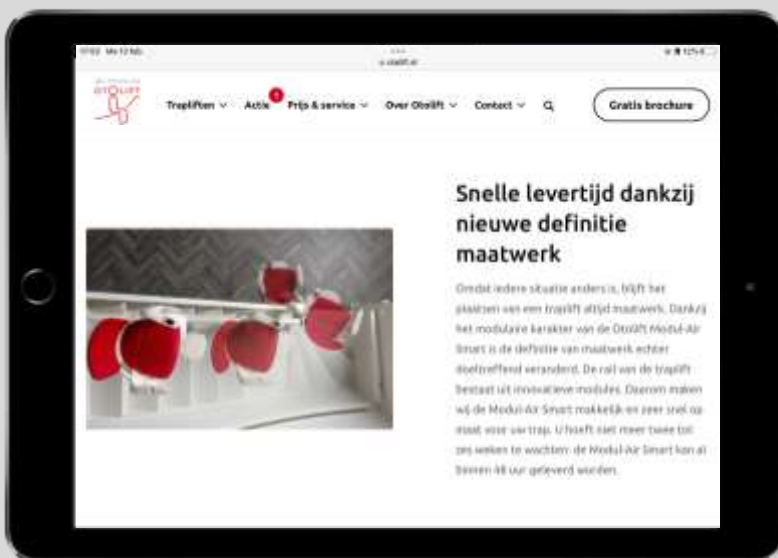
Traplifiten ∨ Actie Prijs & service ∨ Over Otolift ∨ Contact ∨

Gratis brochure

Snelle levertijd dankzij nieuwe definitie maatwerk

Omdat iedere situatie anders is, blijft het plaatsen van een traplift altijd maatwerk. Dankzij het modulaire karakter van de Otolift Modul-Air Smart is de definitie van maatwerk echter doeltreffend veranderd. De rail van de traplift bestaat uit innovatieve modules. Daarom maken wij de Modul-Air Smart makkelijk en zeer snel op maat voor uw trap. U hoeft niet meer twee tot zes weken te wachten: de Modul-Air Smart kan al binnen 48 uur geleverd worden.